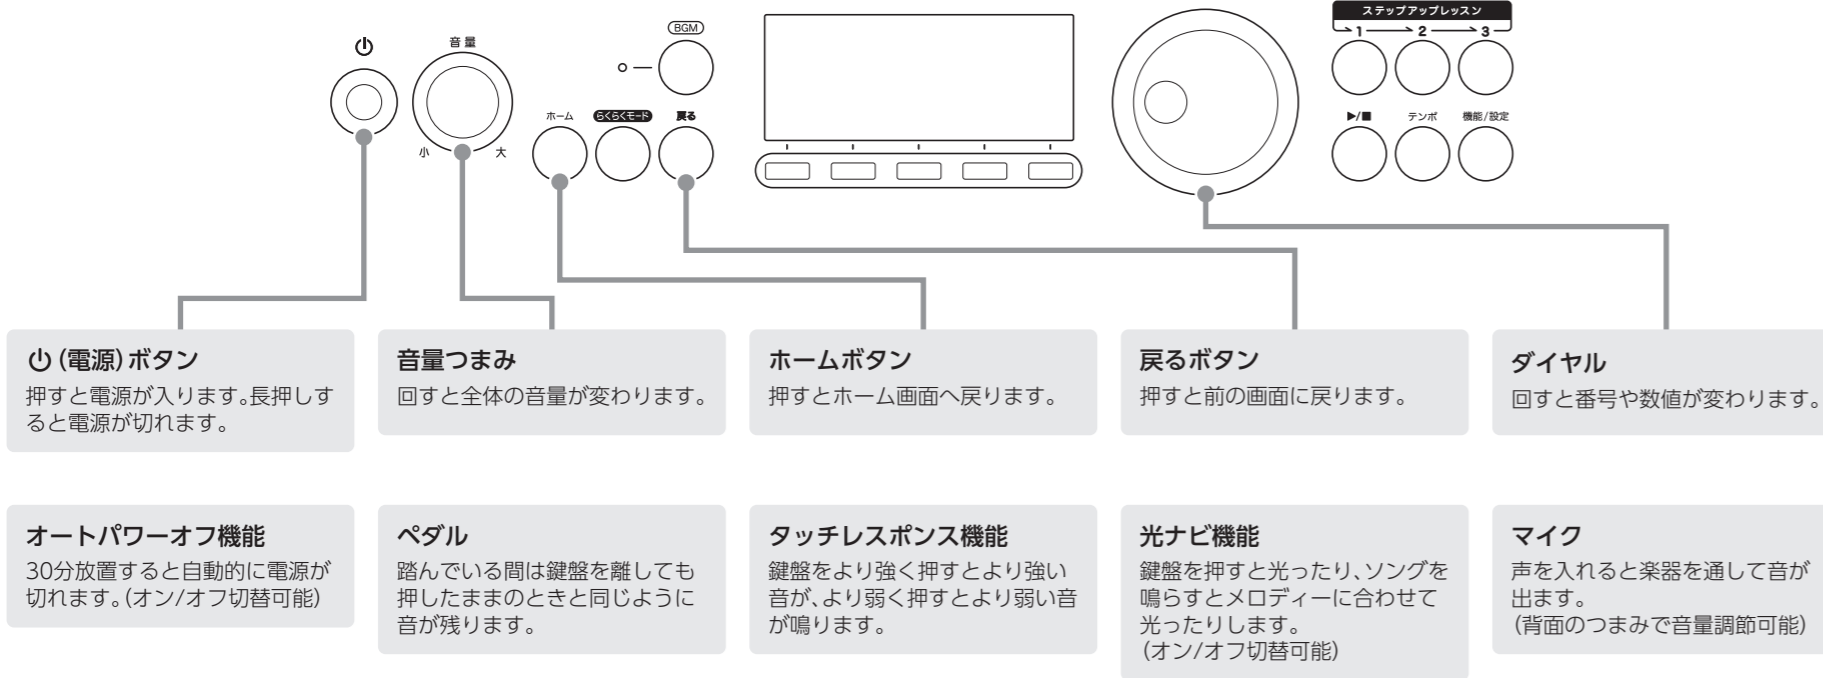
⏻

音量

小 大

BGM

ホーム

らくらくモード

戻る

ステップアップレッスン

1 2 3

▶/■

テンポ

機能/設定

⏻(電源)ボタン
押すと電源が入ります。長押しすると電源が切れます。

音量つまみ
回すと全体の音量が変わります。

ホームボタン
押すとホーム画面へ戻ります。

戻るボタン
押すと前の画面に戻ります。

ダイヤル
回すと番号や数値が変わります。

オートパワーオフ機能
30分放置すると自動的に電源が切れます。(オン/オフ切替可能)

ペダル
踏んでいる間は鍵盤を離しても押したままのときと同じように音が残ります。

タッチレスポンス機能
鍵盤をより強く押すとより強い音が、より弱く押すとより弱い音が鳴ります。

光ナビ機能
鍵盤を押すと光ったり、ソングを鳴らすとメロディーに合わせて光ったりします。
(オン/オフ切替可能)

マイク
声を入れると楽器を通して音が出ます。
(背面のつまみで音量調節可能)